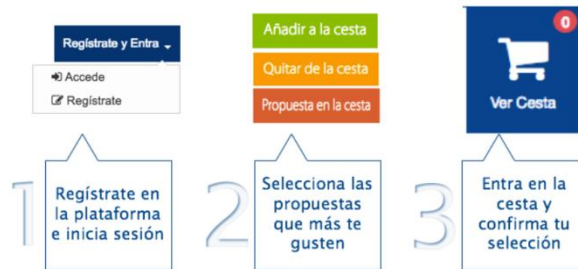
Regístrate y Entra

Accede

Regístrate

1

Regístrate en la plataforma e inicia sesión

Añadir a la cesta

Quitar de la cesta

Propuesta en la cesta

2

Selecciona las propuestas que más te gusten

0

Ver Cesta

3

Entra en la cesta y confirma tu selección